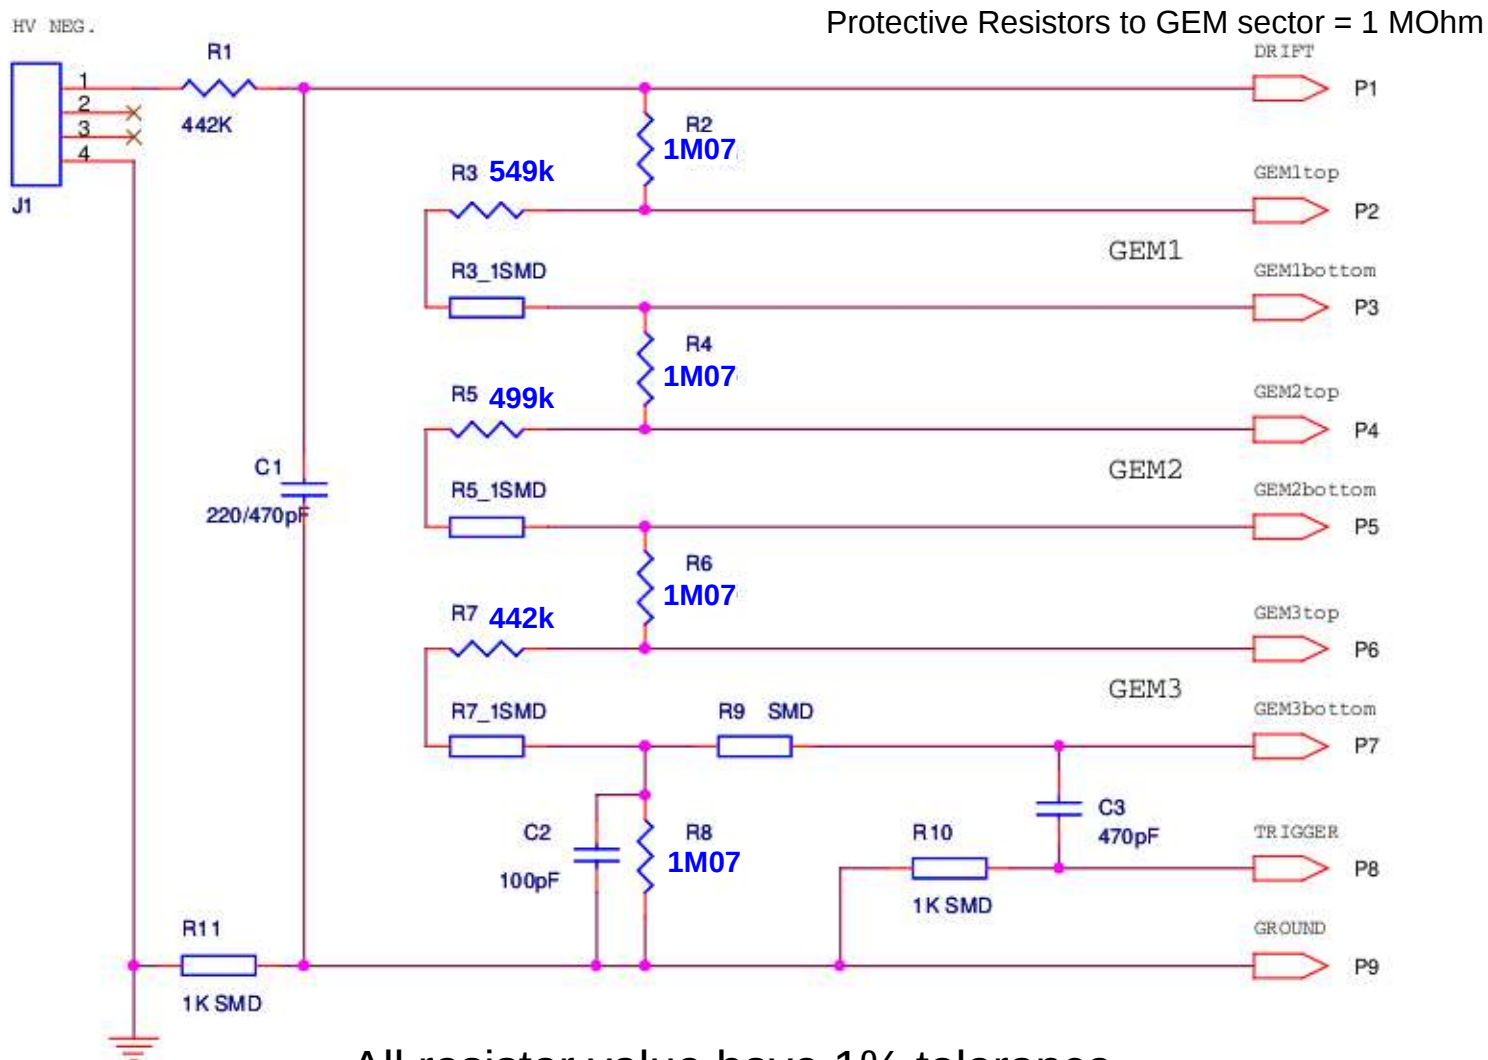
HV NEG.

Protective Resistors to GEM sector = 1 MOhm

J1

1
2
3
4

R1
442K

DRIFT
P1

R2
1M07

R3 549k

GEM1top
P2

GEM1

R3_1SMD

GEM1bottom
P3

R4
1M07

R5 499k

GEM2top
P4

C1
220/470pF

GEM2

R5_1SMD

GEM2bottom
P5

R6
1M07

R7 442k

GEM3top
P6

GEM3

R7_1SMD

R9 SMD

GEM3bottom
P7

C2
100pF

R8
1M07

R10
1K SMD

C3
470pF

TRIGGER
P8

R11
1K SMD

GROUND
P9

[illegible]